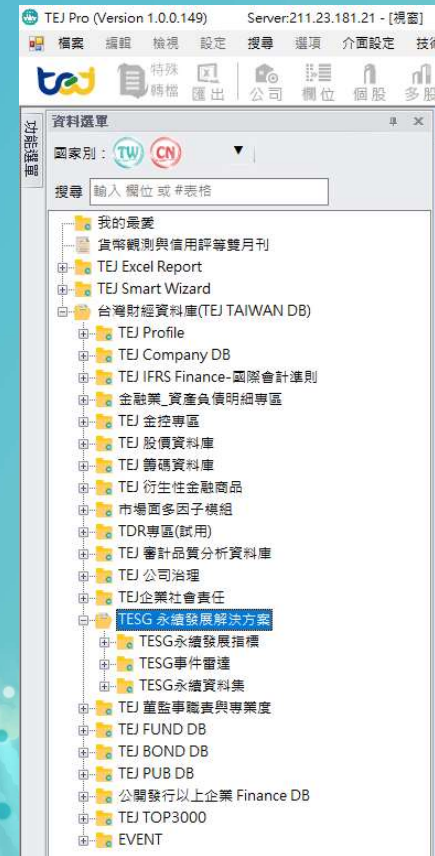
TEJ Pro (Version 1.0.0.149) Server:211.23.181.21 - [視窗]

檔案 編輯 檢視 設定 搜尋 選項 介面設定 技術

特殊轉檔 匯出 公司 欄位 個股 多股

功能選單

資料選單

國家別： TW CN

搜尋 輸入 欄位 或 #表格

我的最愛
貨幣觀測與信用評等雙月刊
TEJ Excel Report
TEJ Smart Wizard
台灣財經資料庫(TEJ TAIWAN DB)
TEJ Profile
TEJ Company DB
TEJ IFRS Finance-國際會計準則
金融業_資產負債明細專區
TEJ 金控專區
TEJ 股價資料庫
TEJ 籌碼資料庫
TEJ 衍生性金融商品
市場面多因子模組
TDR專區(試用)
TEJ 審計品質分析資料庫
TEJ 公司治理
TEJ企業社會責任
TESG 永續發展解決方案
TESG永續發展指標
TESG事件雷達
TESG永續資料集
TEJ 董監事職責與專業度
TEJ FUND DB
TEJ BOND DB
TEJ PUB DB
公開發行以上企業 Finance DB
TEJ TOP3000
EVENT